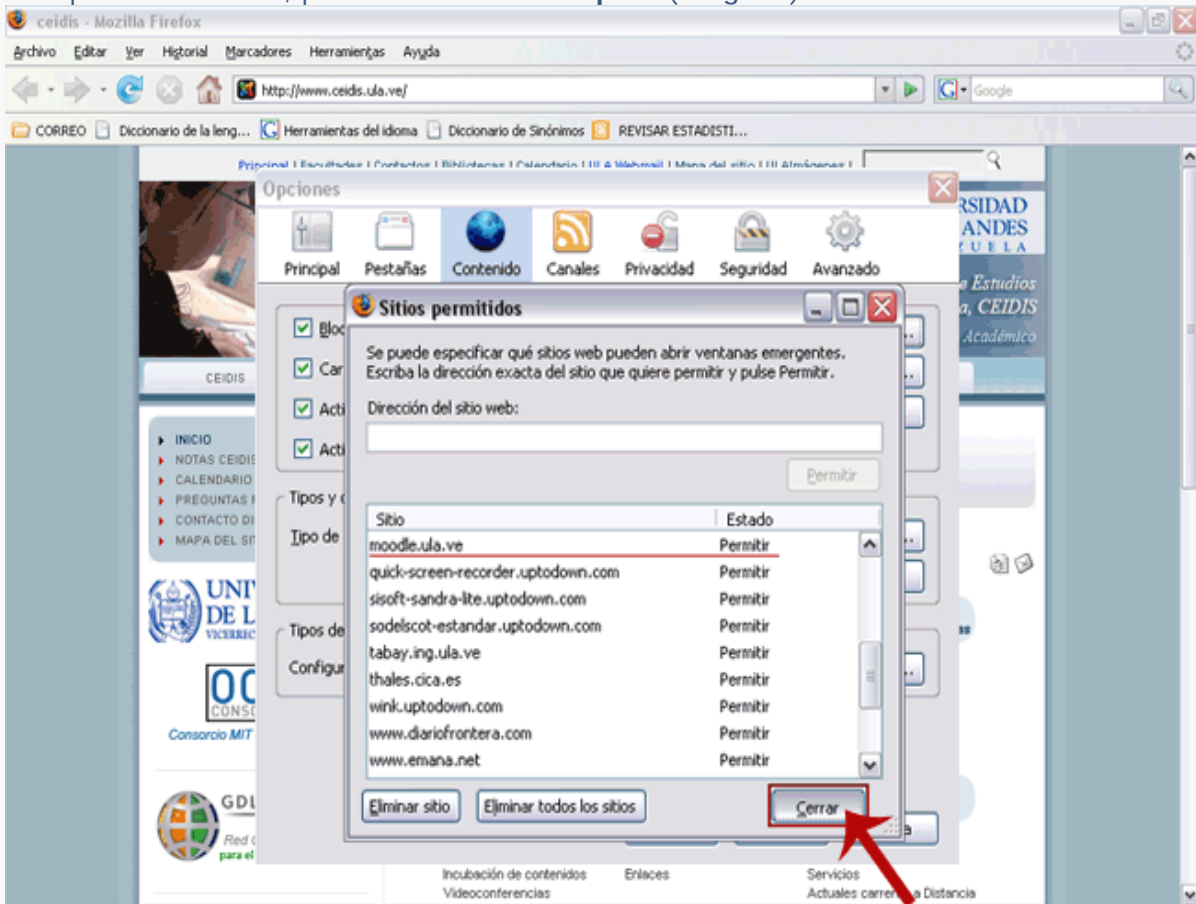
ceidis - Mozilla Firefox

Archivo Editar Ver Historial Marcadores Herramientas Ayuda

http://www.ceidis.ula.ve/

Google

CORREO Diccionario de la leng... Herramientas del idioma Diccionario de Sinónimos REVISAR ESTADISTI...

Principal | Facultades | Contactos | Bibliotecas | Calendario | ULA Webmail | Mapa del sitio | ULAlmágenes |

Opciones

Principal Pestañas Contenido Canales Privacidad Seguridad Avanzado

RSIDAD ANDES UELA

e Estudios a, CEIDIS Académico

CEIDIS

Bloq
Car
Acti
Acti

INICIO
NOTAS CEIDIS
CALENDARIO
PREGUNTAS
CONTACTO DI
MAPA DEL SI

Tipos y c
Tipo de

UNIV DE L VICERREC

Tipos de
Configur

OC CONSO
Consorcio MIT

GDL Red para el

Sitios permitidos

Se puede especificar qué sitios web pueden abrir ventanas emergentes. Escriba la dirección exacta del sitio que quiere permitir y pulse Permitir.

Dirección del sitio web:

Permitir

| Sitio | Estado |
|---|---|
| moodle.ula.ve | Permitir |
| quick-screen-recorder.uptodown.com | Permitir |
| sisoft-sandra-lite.uptodown.com | Permitir |
| sodelscot-estandar.uptodown.com | Permitir |
| tabay.ing.ula.ve | Permitir |
| thales.cica.es | Permitir |
| wink.uptodown.com | Permitir |
| www.diariofrontera.com | Permitir |
| www.emana.net | Permitir |

Eliminar sitio Eliminar todos los sitios Cerrar

Incubación de contenidos Enlaces Servicios
Videoconferencias Actuales carre a Distancia